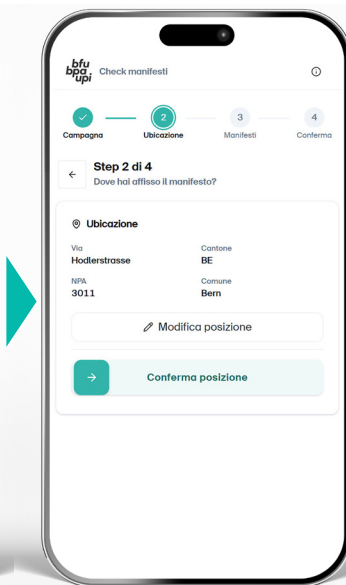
bfu bpa upi Check manifesti

ⓘ

✓ Campagna
2 Ubicazione
3 Manifesti
4 Conferma

←

Step 2 di 4
Dove hai affisso il manifesto?

Ubicazione

Via
Hodlerstrasse

Cantone
BE

NPA
3011

Comune
Bern

Modifica posizione

→ Conferma posizione